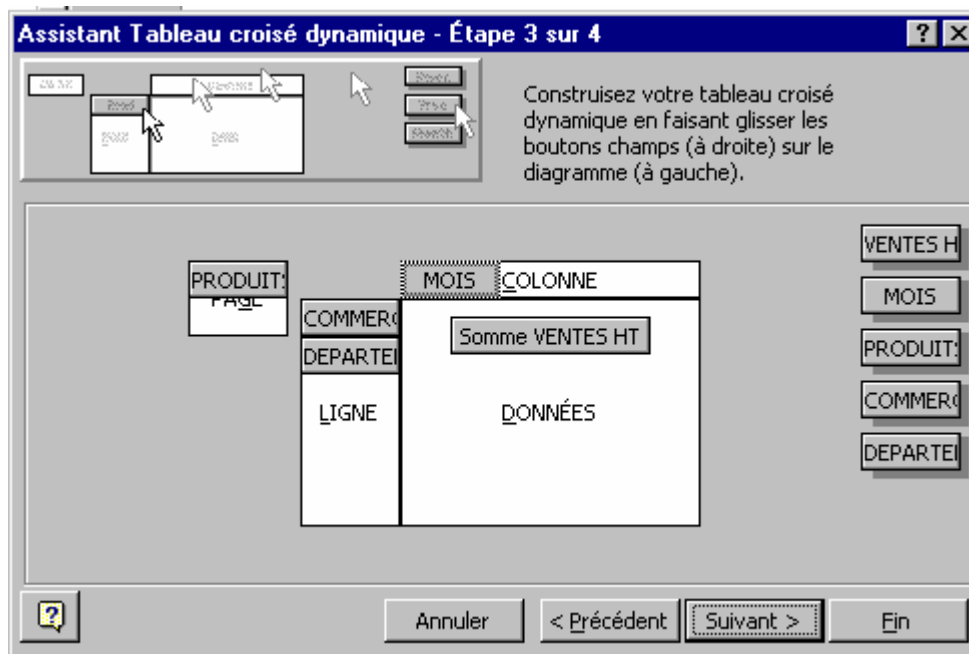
Assistant Tableau croisé dynamique - Étape 3 sur 4

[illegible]

Construisez votre tableau croisé dynamique en faisant glisser les boutons champs (à droite) sur le diagramme (à gauche).

PRODUIT
PAGE

MOIS COLONNE

COMMER
DEPARTE

Somme VENTES HT

LIGNE

DONNÉES

VENTES H
MOIS
PRODUIT
COMMER
DEPARTE

Annuler
< Précédent
Suivant >
Fin